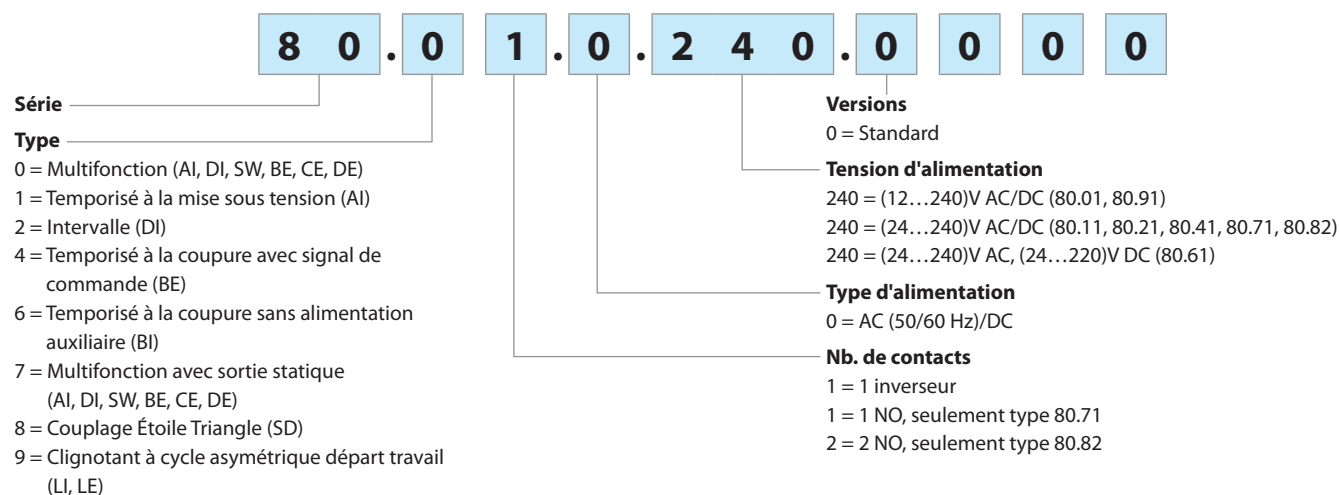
8 0 . 0 1 . 0 . 2 4 0 . 0 0 0 0

**Série**

**Type**
0 = Multifonction (AI, DI, SW, BE, CE, DE)
1 = Temporisé à la mise sous tension (AI)
2 = Intervalle (DI)
4 = Temporisé à la coupure avec signal de commande (BE)
6 = Temporisé à la coupure sans alimentation auxiliaire (BI)
7 = Multifonction avec sortie statique (AI, DI, SW, BE, CE, DE)
8 = Couplage Étoile Triangle (SD)
9 = Clignotant à cycle asymétrique départ travail (LI, LE)

**Versions**
0 = Standard

**Tension d'alimentation**
240 = (12…240)V AC/DC (80.01, 80.91)
240 = (24…240)V AC/DC (80.11, 80.21, 80.41, 80.71, 80.82)
240 = (24…240)V AC, (24…220)V DC (80.61)

**Type d'alimentation**
0 = AC (50/60 Hz)/DC

**Nb. de contacts**
1 = 1 inverseur
1 = 1 NO, seulement type 80.71
2 = 2 NO, seulement type 80.82